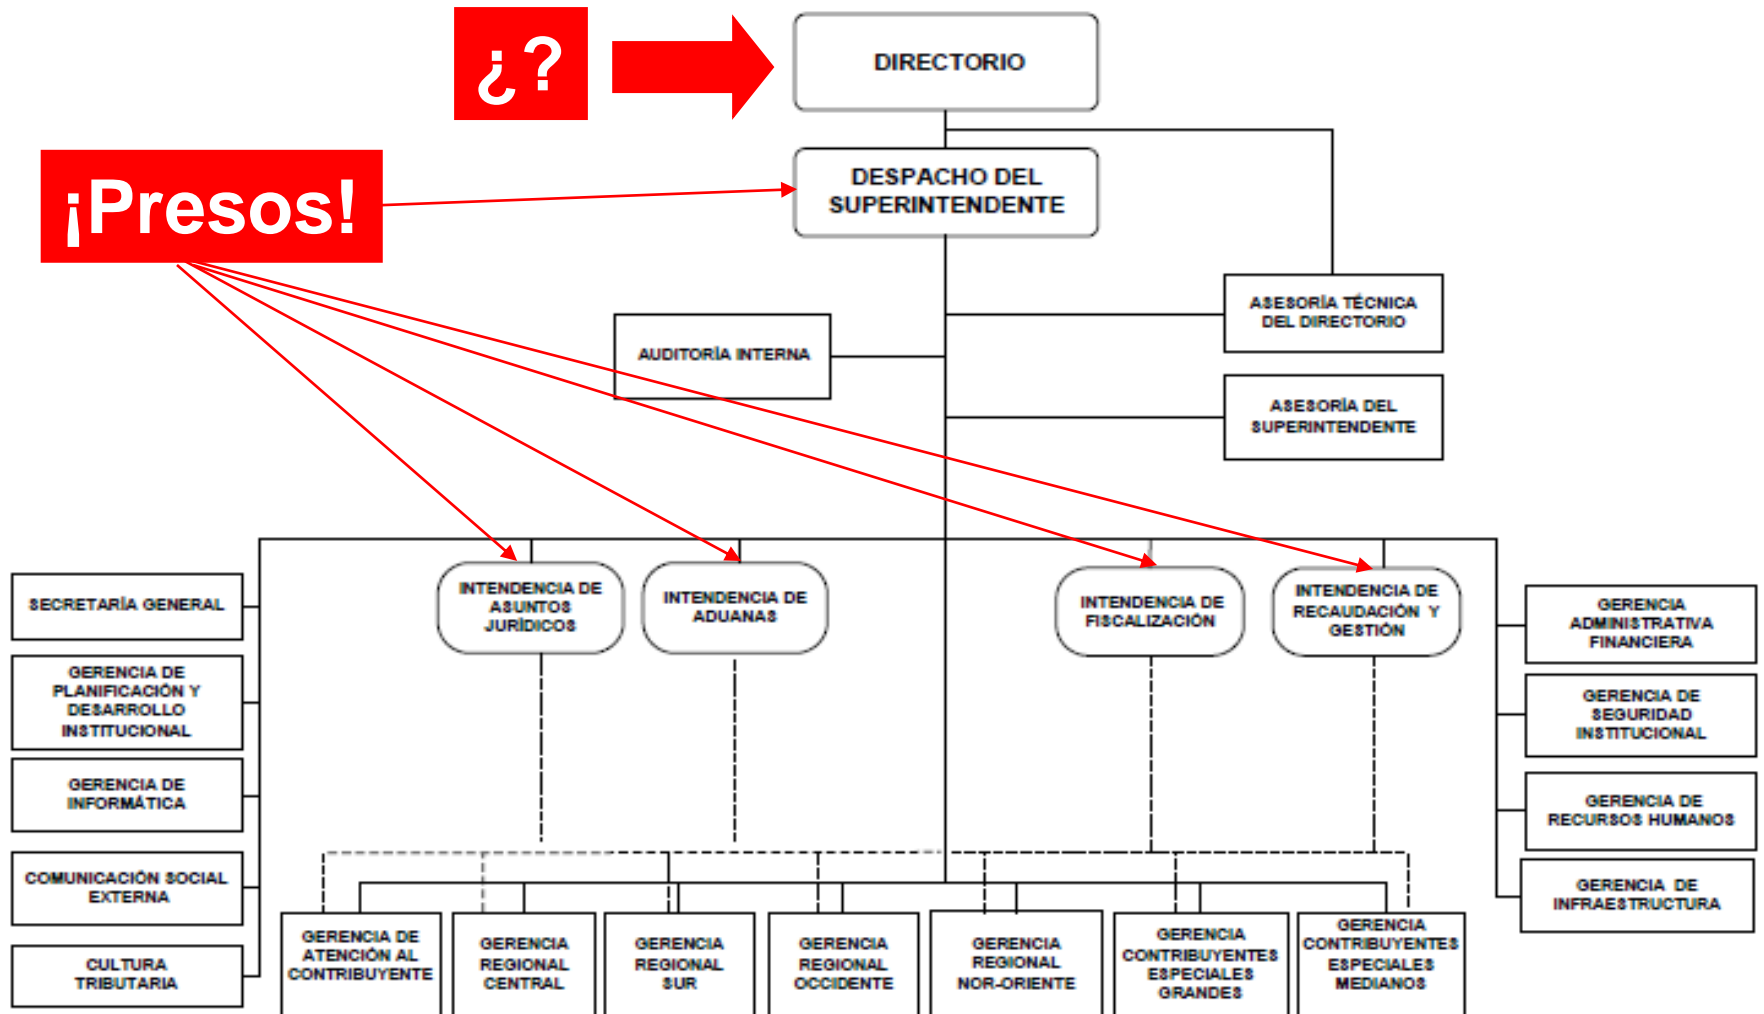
¿?

DIRECTORIO

¡Presos!

DESPACHO DEL SUPERINTENDENTE

ASESORÍA TÉCNICA DEL DIRECTORIO

AUDITORÍA INTERNA

ASESORÍA DEL SUPERINTENDENTE

SECRETARÍA GENERAL

GERENCIA DE PLANIFICACIÓN Y DESARROLLO INSTITUCIONAL

GERENCIA DE INFORMÁTICA

COMUNICACIÓN SOCIAL EXTERNA

CULTURA TRIBUTARIA

INTENDENCIA DE ASUNTOS JURÍDICOS

INTENDENCIA DE ADUANAS

INTENDENCIA DE FISCALIZACIÓN

INTENDENCIA DE RECAUDACIÓN Y GESTIÓN

GERENCIA ADMINISTRATIVA FINANCIERA

GERENCIA DE SEGURIDAD INSTITUCIONAL

GERENCIA DE RECURSOS HUMANOS

GERENCIA DE INFRAESTRUCTURA

GERENCIA DE ATENCIÓN AL CONTRIBUYENTE

GERENCIA REGIONAL CENTRAL

GERENCIA REGIONAL SUR

GERENCIA REGIONAL OCCIDENTE

GERENCIA REGIONAL NOR-ORIENTE

GERENCIA CONTRIBUYENTES ESPECIALES GRANDES

GERENCIA CONTRIBUYENTES ESPECIALES MEDIANOS